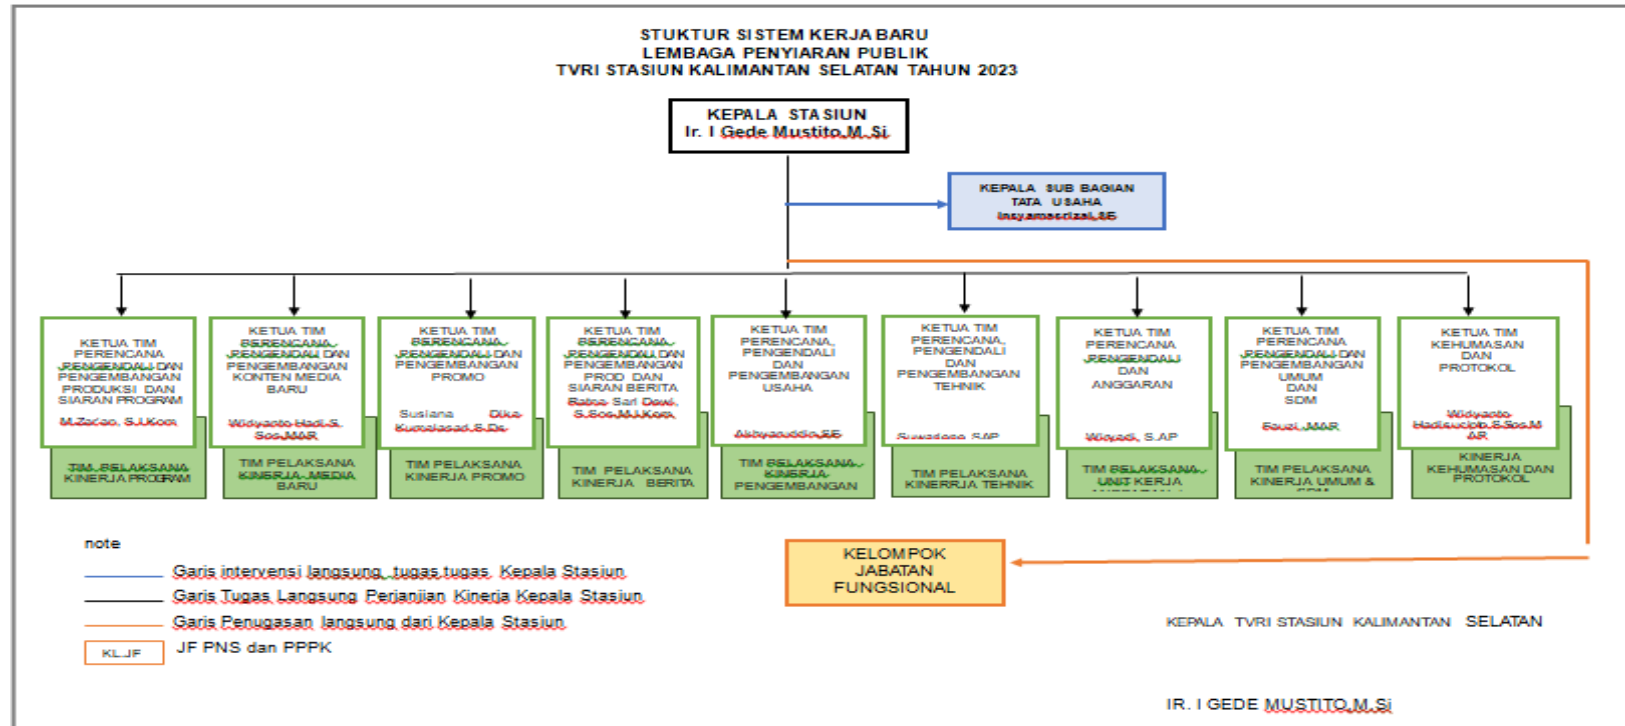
STUKTUR SISTEM KERJA BARU
LEMBAGA PENYIARAN PUBLIK
TVRI STASIUN KALIMANTAN SELATAN TAHUN 2023

KEPALA STASIUN
Ir. I Gede Mustito,M.Si

KEPALA SUB BAGIAN TATA USAHA
Insyamsorizal,SE

KETUA TIM PERENCANA PENGENDALI DAN PENGEMBANGAN PRODUKSI DAN SIARAN PROGRAM
M.Zaenn, S.I.Kom

TIM PELAKSANA KINERJA PROGRAM

KETUA TIM PERENCANA PENGENDALI DAN PENGEMBANGAN KONTEN MEDIA BARU
Widyanto Hadi S. Sos,MAP

TIM PELAKSANA KINERJA MEDIA BARU

KETUA TIM PERENCANA PENGENDALI DAN PENGEMBANGAN PROMO
Susiana Dika Kumalasari,S.Ds

TIM PELAKSANA KINERJA PROMO

KETUA TIM PERENCANA PENGENDALI DAN PENGEMBANGAN PROD DAN SIARAN BERITA
Ratna Sari Dewi, S.Sos,M.I.Kom

TIM PELAKSANA KINERJA BERITA

KETUA TIM PERENCANA, PENGENDALI DAN PENGEMBANGAN USAHA
Akhyaruddin,SE

TIM PELAKSANA KINERJA PENGEMBANGAN

KETUA TIM PERENCANA, PENGENDALI DAN PENGEMBANGAN TEHNIK
Suwadono S.AP

TIM PELAKSANA KINERRJA TEHNIK

KETUA TIM PERENCANA PENGENDALI DAN ANGGARAN
Waryadi, S.AP

TIM PELAKSANA UNIT KERJA

KETUA TIM PERENCANA PENGENDALI DAN PENGEMBANGAN UMUM DAN SDM
Fauzi ,MAP

TIM PELAKSANA KINERJA UMUM &

KETUA TIM KEHUMASAN DAN PROTOKOL
Widyanto Hadisucipto,S.Sos,M AP

KINERJA KEHUMASAN DAN PROTOKOL

note
Garis intervensi langsung tugas tugas Kepala Stasiun
Garis Tugas Langsung Perjanjian Kinerja Kepala Stasiun
Garis Penugasan langsung dari Kepala Stasiun
KL.JF JF PNS dan PPPK

KELOMPOK JABATAN FUNGSIONAL

KEPALA TVRI STASIUN KALIMANTAN SELATAN

IR. I GEDE MUSTITO,M.Si